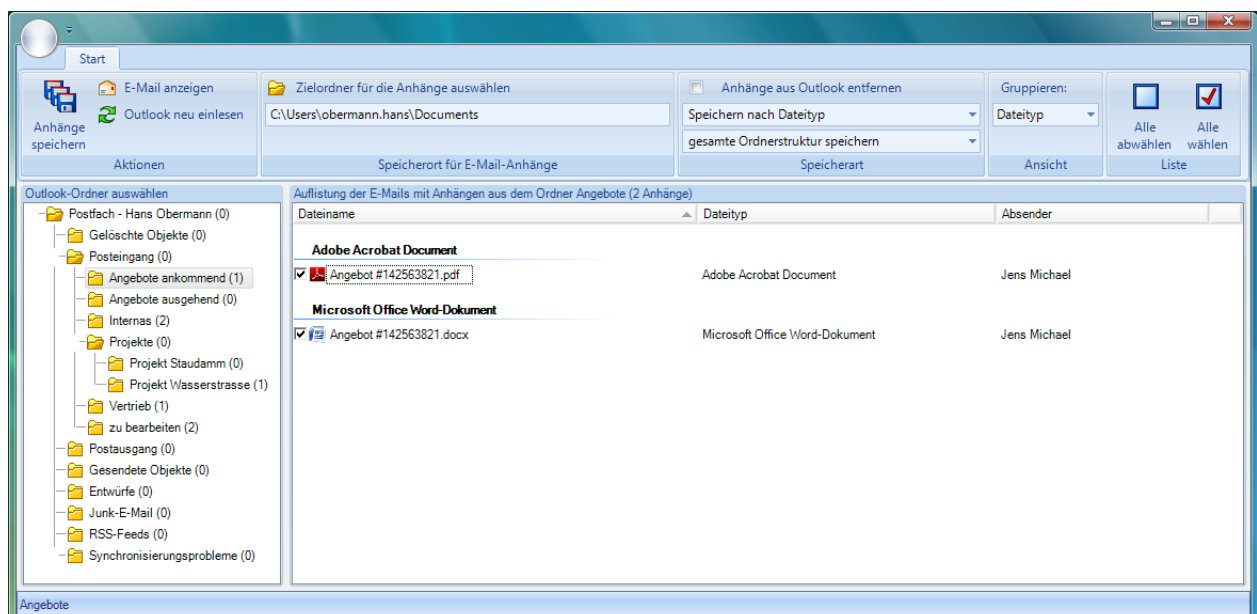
Start

Anhänge speichern
E-Mail anzeigen
Outlook neu einlesen
Aktionen

Zielordner für die Anhänge auswählen
C:\Users\obermann.hans\Documents
Speicherort für E-Mail-Anhänge

Anhänge aus Outlook entfernen
Speichern nach Dateityp
gesamte Ordnerstruktur speichern
Speicherart

Gruppieren:
Dateityp
Ansicht

Alle abwählen
Alle wählen
Liste

Outlook-Ordner auswählen
Postfach - Hans Obermann (0)
Gelöschte Objekte (0)
Posteingang (0)
Angebote ankommend (1)
Angebote ausgehend (0)
Internas (2)
Projekte (0)
Projekt Staudamm (0)
Projekt Wasserstrasse (1)
Vertrieb (1)
zu bearbeiten (2)
Postausgang (0)
Gesendete Objekte (0)
Entwürfe (0)
Junk-E-Mail (0)
RSS-Feeds (0)
Synchronisierungsprobleme (0)

Auflistung der E-Mails mit Anhängen aus dem Ordner Angebote (2 Anhänge)

| Dateiname | Dateityp | Absender |
|---|---|---|
| Adobe Acrobat Document | | |
| Angebot #142563821.pdf | Adobe Acrobat Document | Jens Michael |
| Microsoft Office Word-Dokument | | |
| Angebot #142563821.docx | Microsoft Office Word-Dokument | Jens Michael |

Angebote